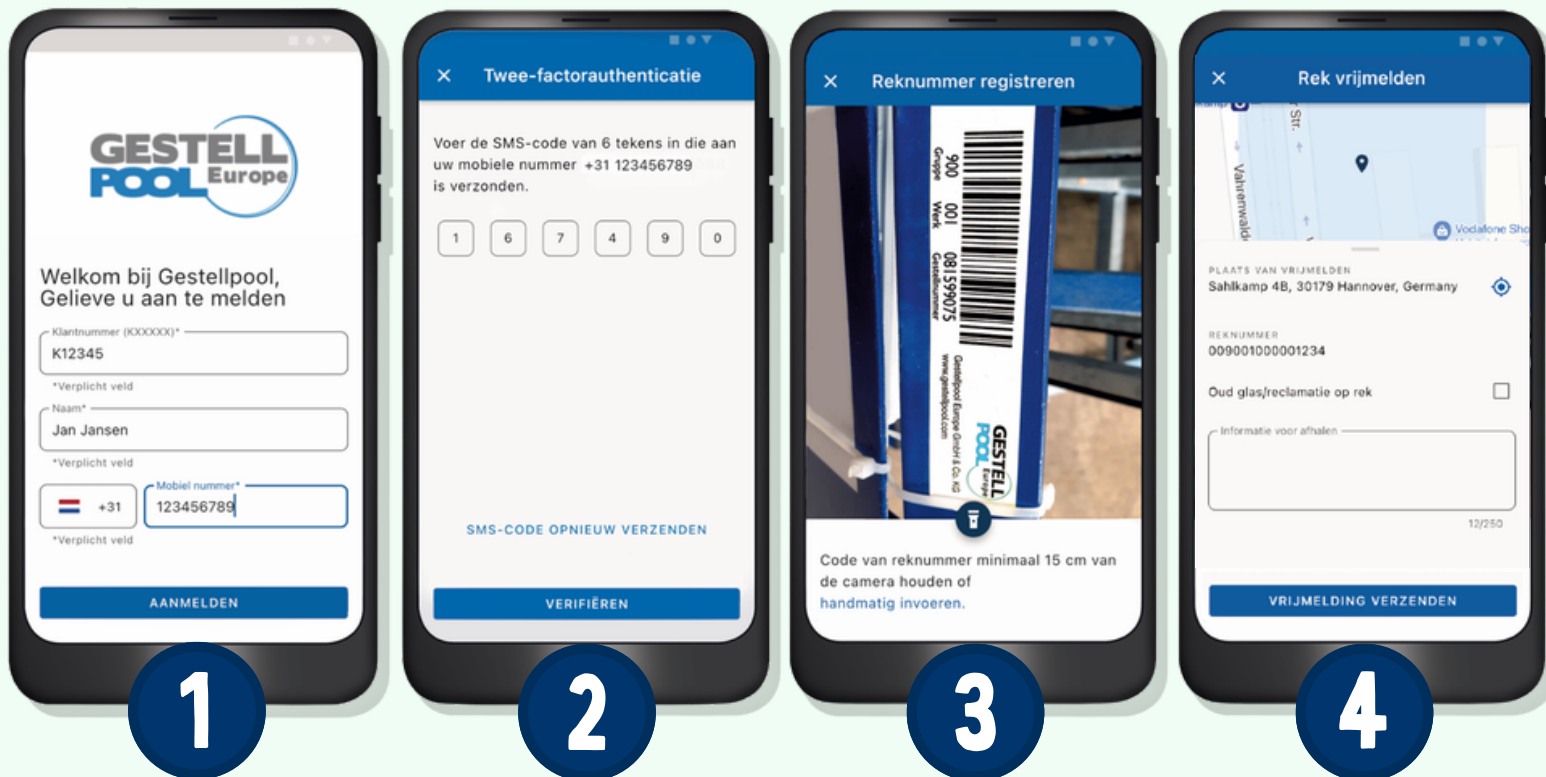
GESTELL POOL Europe

Welkom bij Gestellpool, Gelieve u aan te melden

Klantnummer (XXXXXX)*
K12345
*Verplicht veld

Naam*
Jan Jansen
*Verplicht veld

+31
Mobiel nummer*
123456789
*Verplicht veld

AANMELDEN

1

×
Twee-factorauthenticatie

Voer de SMS-code van 6 tekens in die aan uw mobiele nummer +31 123456789 is verzonden.

1 6 7 4 9 0

SMS-CODE OPNIEUW VERZENDEN

VERIFIËREN

2

×
Reknummer registreren

900 001 Gruppe Werk
08159075 Gestellnummer
Gestellpool Europe GmbH & Co. KG
www.gestellpool.com
GESTELL POOL Europe

Code van reknummer minimaal 15 cm van de camera houden of handmatig invoeren.

3

×
Rek vrijmelden

Str.
Vahrenwalder
Vodafone Sho

PLAATS VAN VRIJMELDEN
Sahlkamp 4B, 30179 Hannover, Germany

REKNUMMER
009001000001234

Oud glas/reclamatie op rek

Informatie voor afhalen
12/250

VRIJMELDING VERZENDEN

4